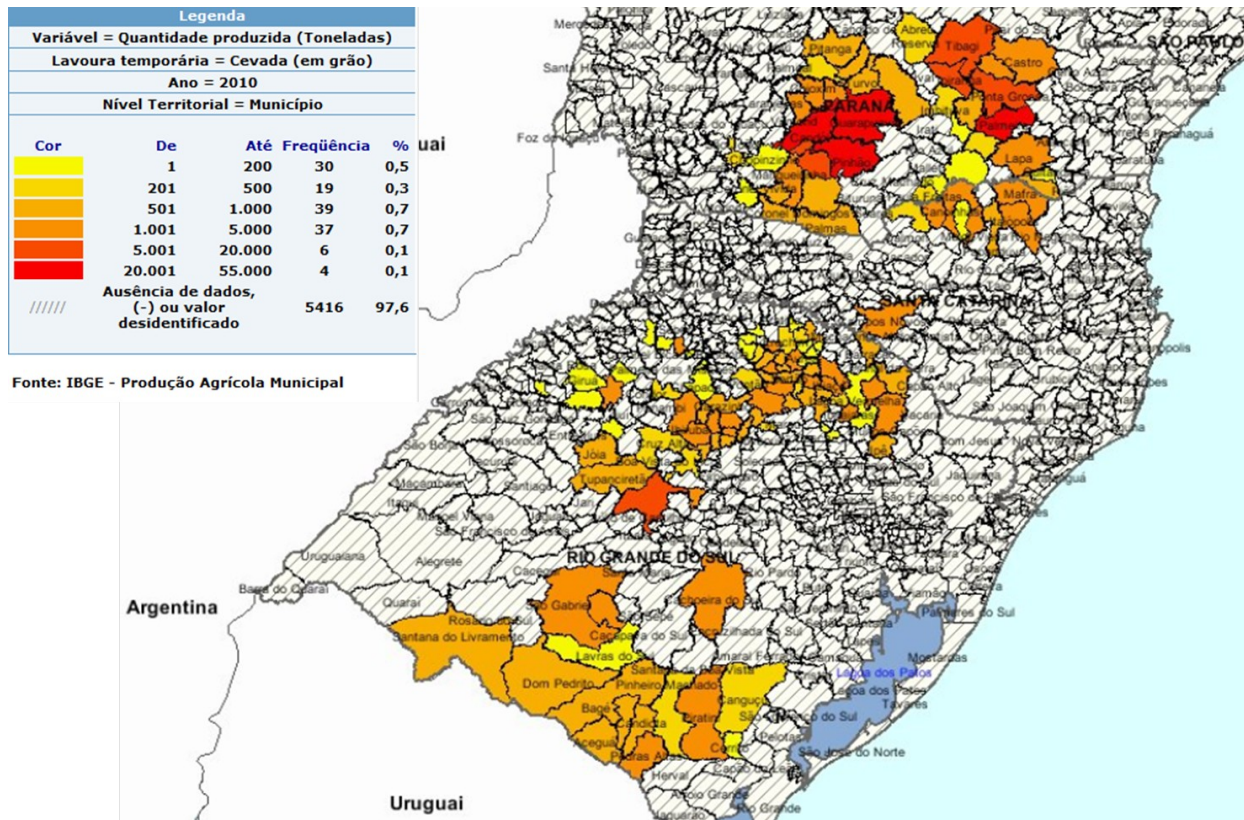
Legenda
Variável = Quantidade produzida (Toneladas)
Lavoura temporária = Cevada (em grão)
Ano = 2010
Nível Territorial = Município

| Cor | De | Até | Freqüência | % |
|---|---|---|---|---|
| | 1 | 200 | 30 | 0,5 |
| | 201 | 500 | 19 | 0,3 |
| | 501 | 1.000 | 39 | 0,7 |
| | 1.001 | 5.000 | 37 | 0,7 |
| | 5.001 | 20.000 | 6 | 0,1 |
| | 20.001 | 55.000 | 4 | 0,1 |
| ////// | Ausência de dados, (-) ou valor desidentificado | | 5416 | 97,6 |

Fonte: IBGE - Produção Agrícola Municipal

uai
SÃO PAULO
PARANÁ
Tibagi
Castro
Pitanga
Ponta Grossa
Palmeira
Lapa
Guarapuava
Pinhão
Mafra
Palmas
Paranaguá
SANTA CATARINA
Foz do
Rio do
Joia
Tupanciretã
Cruz Alta
RIO GRANDE DO SUL
Uruguaiana
Alegrete
Argentina
Quaraí
São Gabriel
Cachoeira do Sul
Santana do Livramento
Caçapava do Sul
Lavras do Sul
Dom Pedrito
Pinheiro Machado
Bagé
Candiota
Aceguá
Piratini
Canguçu
Lagoa dos Patos
Mostardas
Tavares
São José do Norte
Pelotas
Uruguai